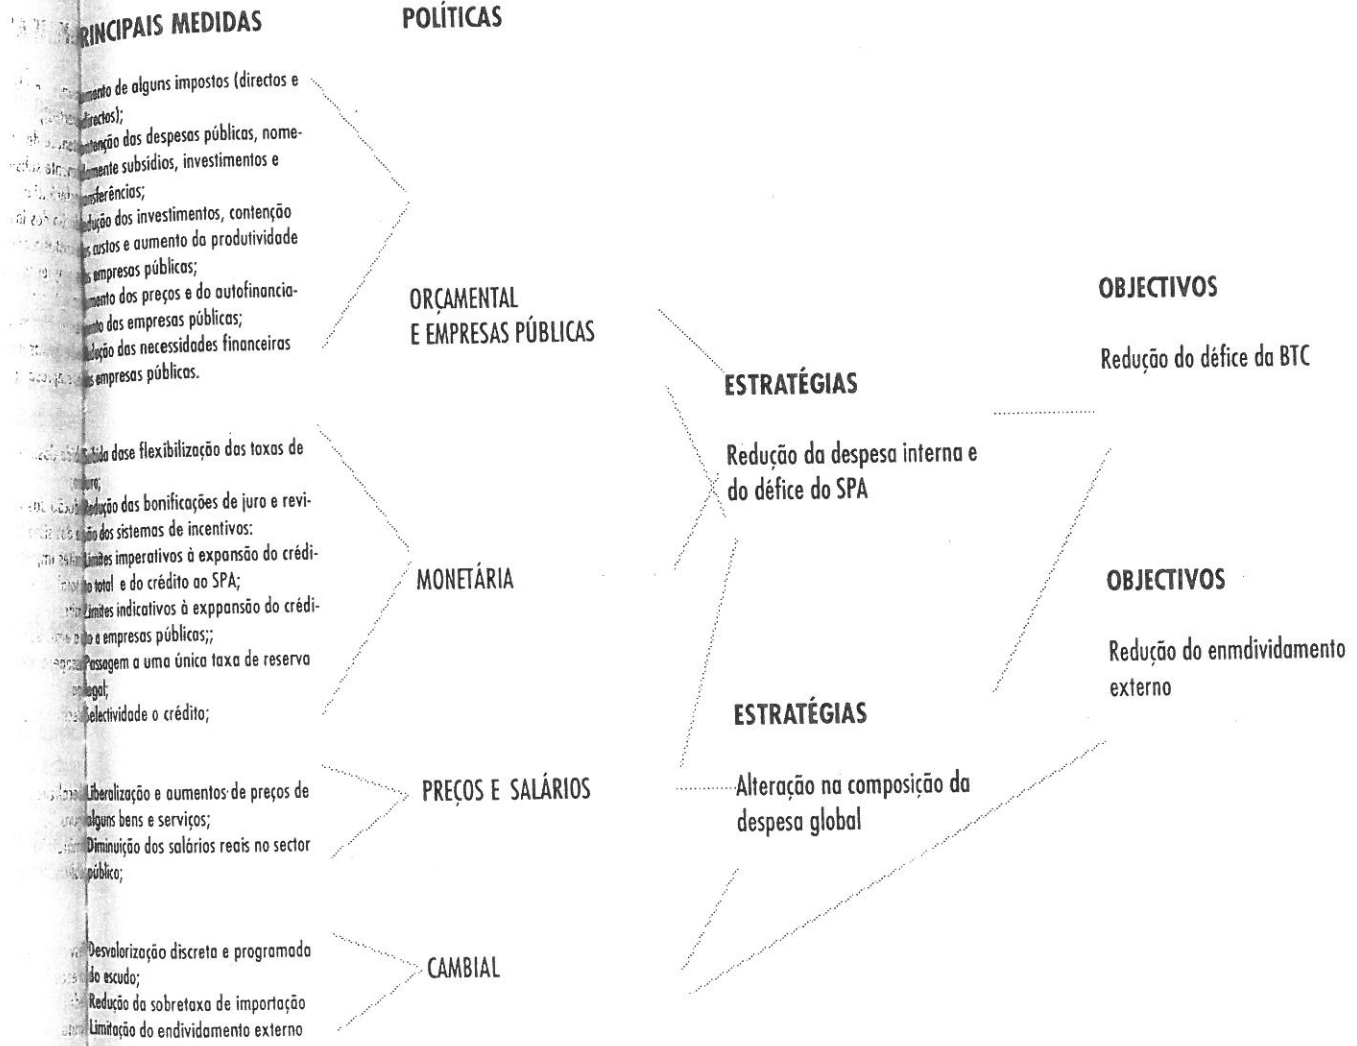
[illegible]RINCIPAIS MEDIDAS

POLÍTICAS

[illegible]mento de alguns impostos (directos e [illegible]directos);
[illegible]tenção das despesas públicas, nomeadamente subsídios, investimentos e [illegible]nsferências;
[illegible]dução dos investimentos, contenção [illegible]s custos e aumento da produtividade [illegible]s empresas públicas;
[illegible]mento dos preços e do autofinancia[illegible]nto das empresas públicas;
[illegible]dução das necessidades financeiras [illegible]s empresas públicas.

ORÇAMENTAL
E EMPRESAS PÚBLICAS

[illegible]ida dose flexibilização das taxas de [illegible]ro;
Redução das bonificações de juro e revi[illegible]ão dos sistemas de incentivos:
Limites imperativos à expansão do crédi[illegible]to total e do crédito ao SPA;
Limites indicativos à exppansão do crédi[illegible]o e empresas públicas;;
Passagem a uma única taxa de reserva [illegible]egal;
Selectividade o crédito;

MONETÁRIA

Liberalização e aumentos de preços de alguns bens e serviços;
Diminuição dos salários reais no sector público;

PREÇOS E SALÁRIOS

Desvalorização discreta e programada do escudo;
Redução da sobretaxa de importação
Limitação do endividamento externo

CAMBIAL

ESTRATÉGIAS

Redução da despesa interna e do défice do SPA

ESTRATÉGIAS

Alteração na composição da despesa global

OBJECTIVOS

Redução do défice da BTC

OBJECTIVOS

Redução do enmdividamento externo